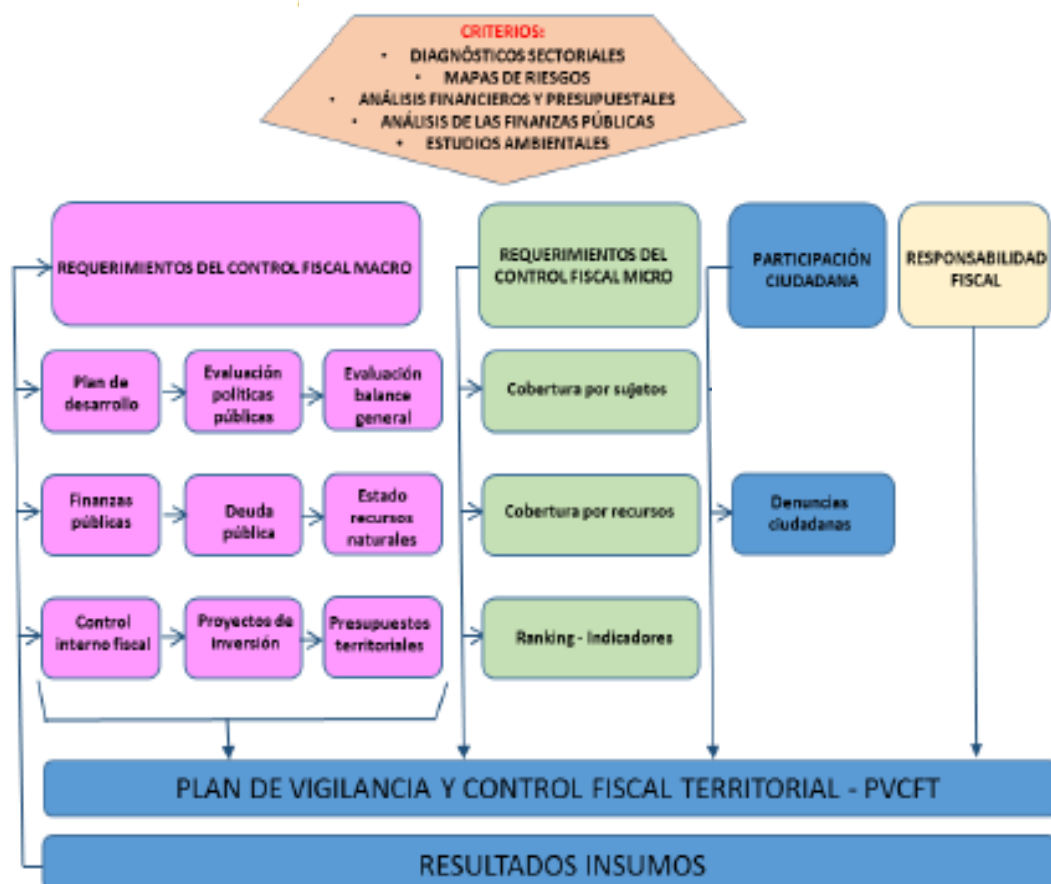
CRITERIOS:
• DIAGNÓSTICOS SECTORIALES
• MAPAS DE RIESGOS
• ANÁLISIS FINANCIEROS Y PRESUPUESTALES
• ANÁLISIS DE LAS FINANZAS PÚBLICAS
• ESTUDIOS AMBIENTALES

REQUERIMIENTOS DEL CONTROL FISCAL MACRO

Plan de desarrollo

Evaluación políticas públicas

Evaluación balance general

Finanzas públicas

Deuda pública

Estado recursos naturales

Control interno fiscal

Proyectos de inversión

Presupuestos territoriales

REQUERIMIENTOS DEL CONTROL FISCAL MICRO

Cobertura por sujetos

Cobertura por recursos

Ranking - Indicadores

PARTICIPACIÓN CIUDADANA

Denuncias ciudadanas

RESPONSABILIDAD FISCAL

PLAN DE VIGILANCIA Y CONTROL FISCAL TERRITORIAL - PVCFT

RESULTADOS INSUMOS